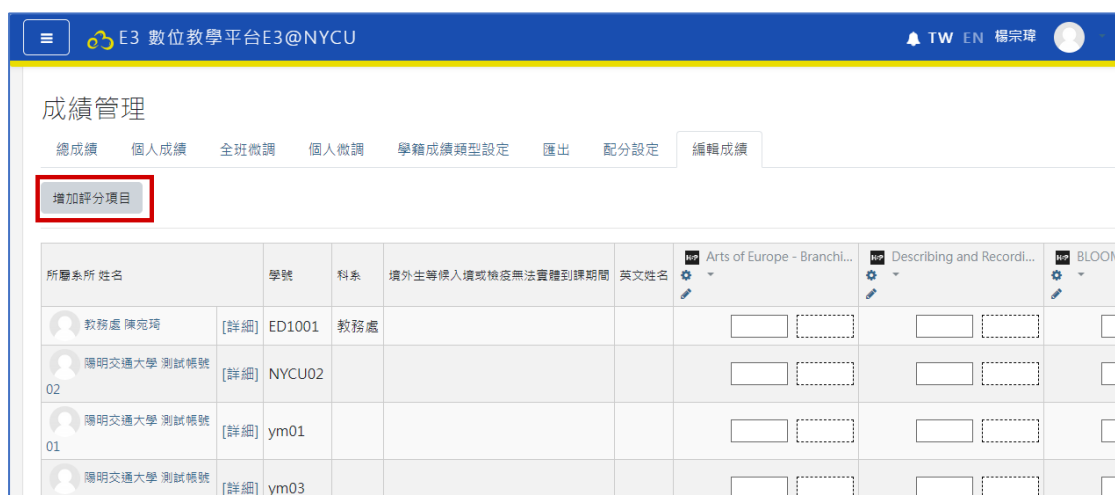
≡ E3 數位教學平台E3@NYCU

TW EN 楊宗瑋

成績管理

總成績 個人成績 全班微調 個人微調 學籍成績類型設定 匯出 配分設定 編輯成績

增加評分項目

| 所屬系所 姓名 | | 學號 | 科系 | 境外生等候入境或檢疫無法實體到課期間 | 英文姓名 | Arts of Europe - Branchi... | Describing and Recordi... | BLOOM |
|---|---|---|---|---|---|---|---|---|
| 教務處 陳宛琦 | [詳細] | ED1001 | 教務處 | | | | | |
| 陽明交通大學 測試帳號02 | [詳細] | NYCU02 | | | | | | |
| 陽明交通大學 測試帳號01 | [詳細] | ym01 | | | | | | |
| 陽明交通大學 測試帳號 | [詳細] | ym03 | | | | | | |